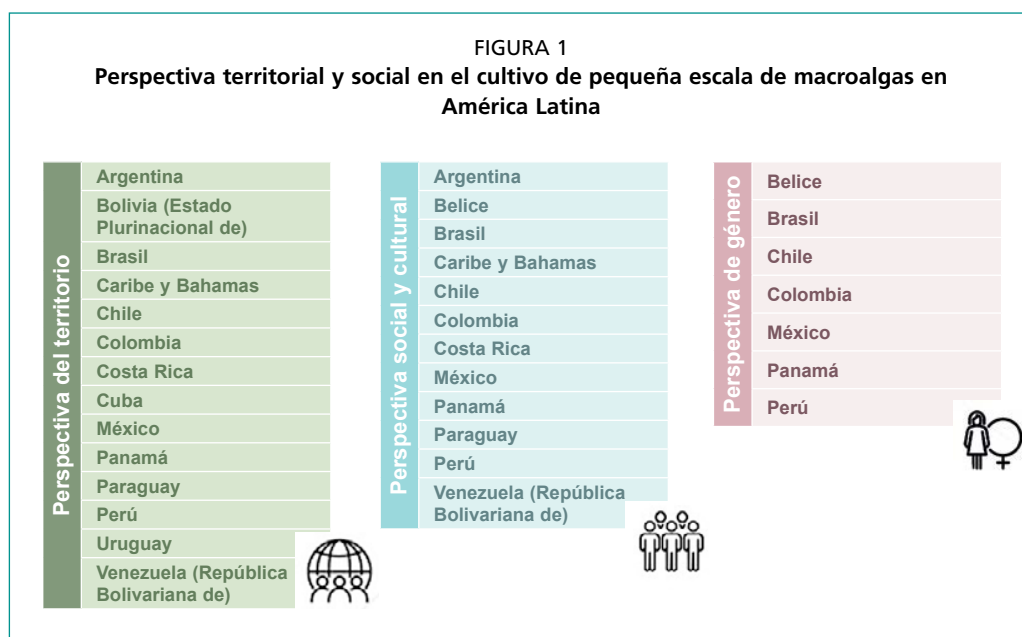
FIGURA 1
**Perspectiva territorial y social en el cultivo de pequeña escala de macroalgas en América Latina**

| Perspectiva del territorio |
|---|
| Argentina |
| Bolivia (Estado Plurinacional de) |
| Brasil |
| Caribe y Bahamas |
| Chile |
| Colombia |
| Costa Rica |
| Cuba |
| México |
| Panamá |
| Paraguay |
| Perú |
| Uruguay |
| Venezuela (República Bolivariana de) |

| Perspectiva social y cultural |
|---|
| Argentina |
| Belice |
| Brasil |
| Caribe y Bahamas |
| Chile |
| Colombia |
| Costa Rica |
| México |
| Panamá |
| Paraguay |
| Perú |
| Venezuela (República Bolivariana de) |

| Perspectiva de género |
|---|
| Belice |
| Brasil |
| Chile |
| Colombia |
| México |
| Panamá |
| Perú |